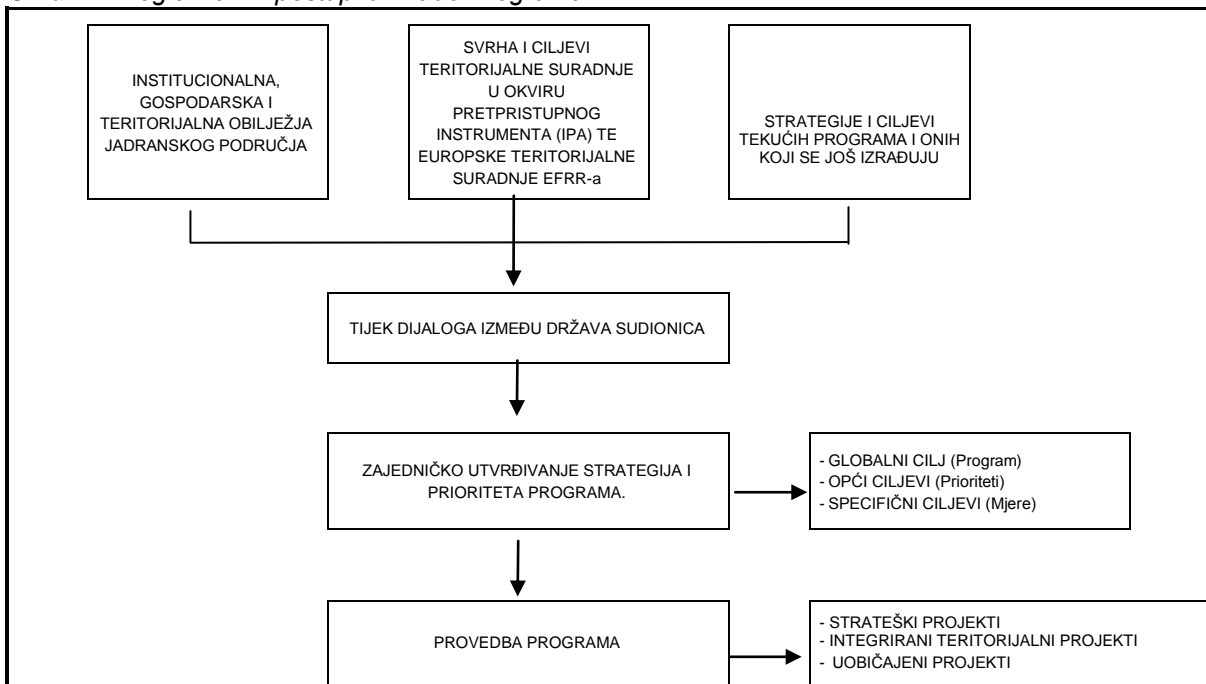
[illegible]

INSTITUCIONALNA, GOSPODARSKA I TERITORIJALNA OBILJEŽJA JADRANSKOG PODRUČJA

SVRHA I CILJEVI TERITORIJALNE SURADNJE U OKVIRU PRETPRISTUPNOG INSTRUMENTA (IPA) TE EUROPSKE TERITORIJALNE SURADNJE EFRR-a

STRATEGIJE I CILJEVI TEKUĆIH PROGRAMA I ONIH KOJI SE JOŠ IZRAĐUJU

TIJEK DIJALOGA IZMEĐU DRŽAVA SUDIONICA

ZAJEDNIČKO UTVRĐIVANJE STRATEGIJA I PRIORITETA PROGRAMA.

- GLOBALNI CILJ (Program)
- OPĆI CILJEVI (Prioriteti)
- SPECIFIČNI CILJEVI (Mjere)

PROVEDBA PROGRAMA

- STRATEŠKI PROJEKTI
- INTEGRIRANI TERITORIJALNI PROJEKTI
- UOBIČAJENI PROJEKTI